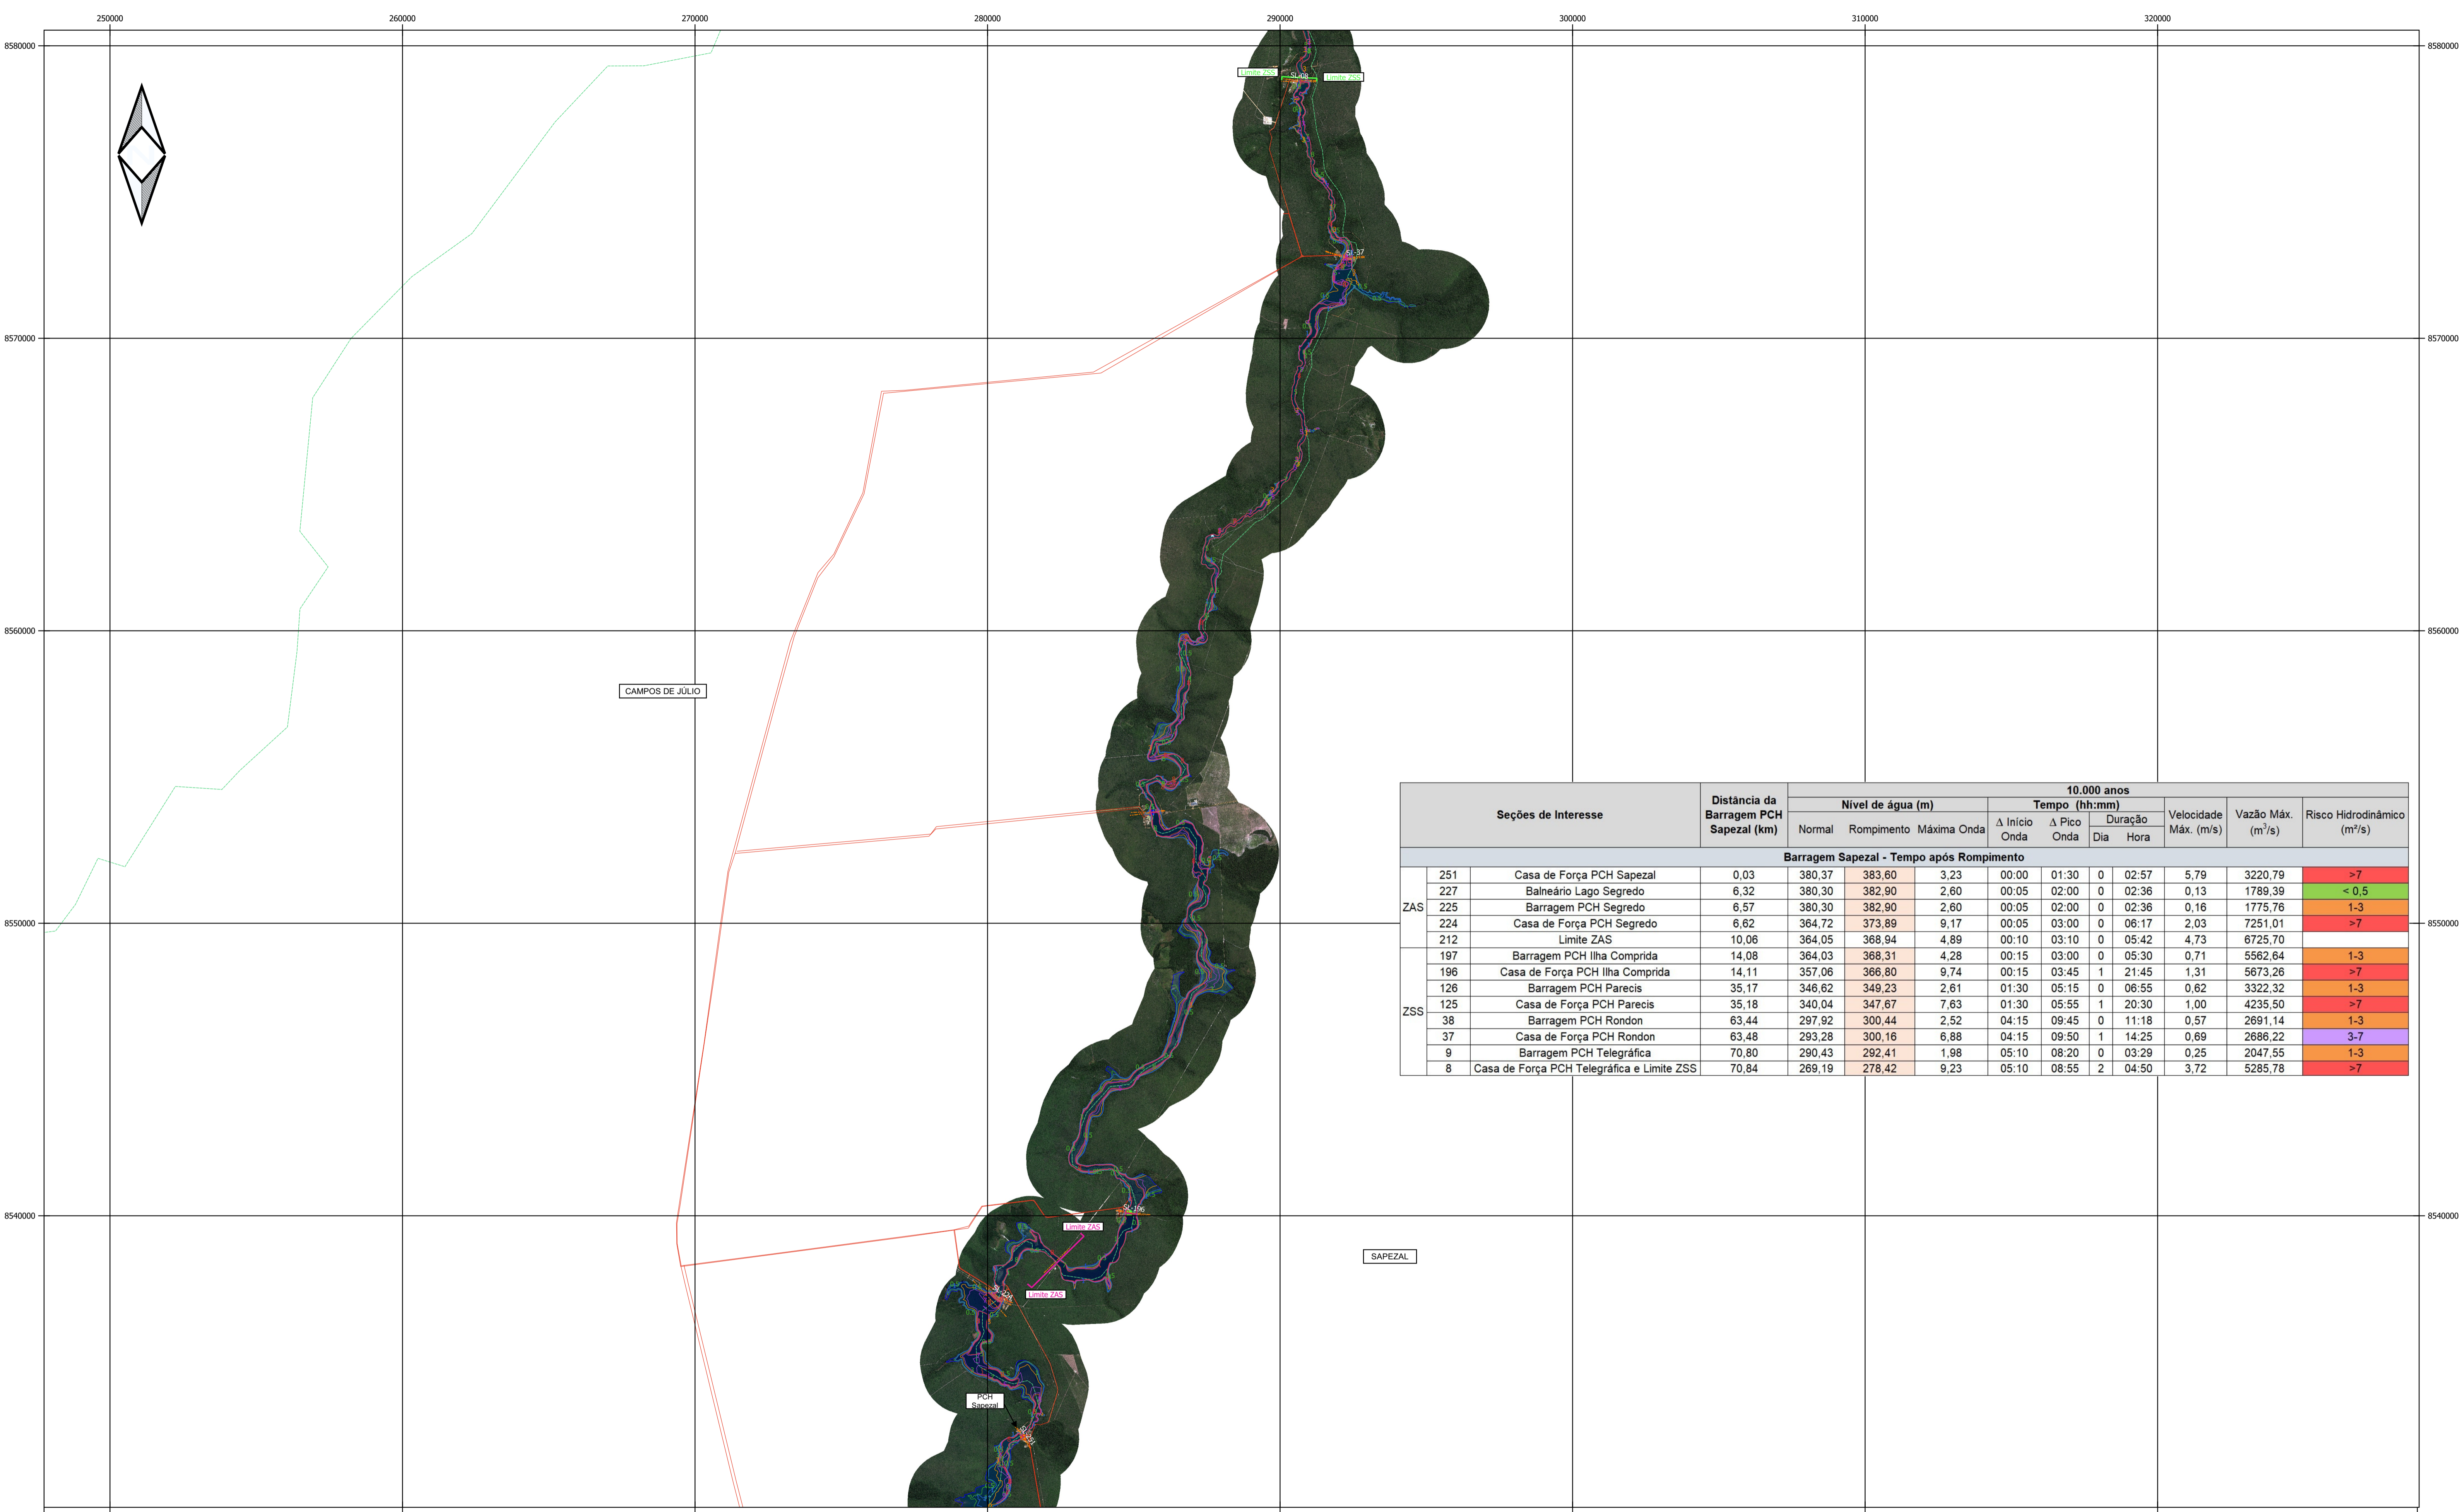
250000 260000 270000 280000 290000 300000 310000 320000

8580000
8570000
8560000
8550000
8540000

Limite ZSS
SL-08
Limite ZSS
SL-37
CAMPOS DE JÚLIO
SL-196
Limite ZAS
Limite ZAS
SAPEZAL
PCH Sapezal

| Seções de Interesse | | | Distância da Barragem PCH Sapezal (km) | 10.000 anos Nível de água (m) Normal | Rompimento | Máxima Onda | Tempo (hh:mm) Δ Início Onda | Δ Pico Onda | Duração Dia | Hora | Velocidade Máx. (m/s) | Vazão Máx. ($m^3/s$) | Risco Hidrodinâmico ($m^2/s$) |
|---|---|---|---|---|---|---|---|---|---|---|---|---|---|
| Barragem Sapezal - Tempo após Rompimento | | | | | | | | | | | | | |
| ZAS | 251 | Casa de Força PCH Sapezal | 0,03 | 380,37 | 383,60 | 3,23 | 00:00 | 01:30 | 0 | 02:57 | 5,79 | 3220,79 | >7 |
| | 227 | Balneário Lago Segredo | 6,32 | 380,30 | 382,90 | 2,60 | 00:05 | 02:00 | 0 | 02:36 | 0,13 | 1789,39 | < 0,5 |
| | 225 | Barragem PCH Segredo | 6,57 | 380,30 | 382,90 | 2,60 | 00:05 | 02:00 | 0 | 02:36 | 0,16 | 1775,76 | 1-3 |
| | 224 | Casa de Força PCH Segredo | 6,62 | 364,72 | 373,89 | 9,17 | 00:05 | 03:00 | 0 | 06:17 | 2,03 | 7251,01 | >7 |
| | 212 | Limite ZAS | 10,06 | 364,05 | 368,94 | 4,89 | 00:10 | 03:10 | 0 | 05:42 | 4,73 | 6725,70 | |
| ZSS | 197 | Barragem PCH Ilha Comprida | 14,08 | 364,03 | 368,31 | 4,28 | 00:15 | 03:00 | 0 | 05:30 | 0,71 | 5562,64 | 1-3 |
| | 196 | Casa de Força PCH Ilha Comprida | 14,11 | 357,06 | 366,80 | 9,74 | 00:15 | 03:45 | 1 | 21:45 | 1,31 | 5673,26 | >7 |
| | 126 | Barragem PCH Parecis | 35,17 | 346,62 | 349,23 | 2,61 | 01:30 | 05:15 | 0 | 06:55 | 0,62 | 3322,32 | 1-3 |
| | 125 | Casa de Força PCH Parecis | 35,18 | 340,04 | 347,67 | 7,63 | 01:30 | 05:55 | 1 | 20:30 | 1,00 | 4235,50 | >7 |
| | 38 | Barragem PCH Rondon | 63,44 | 297,92 | 300,44 | 2,52 | 04:15 | 09:45 | 0 | 11:18 | 0,57 | 2691,14 | 1-3 |
| | 37 | Casa de Força PCH Rondon | 63,48 | 293,28 | 300,16 | 6,88 | 04:15 | 09:50 | 1 | 14:25 | 0,69 | 2686,22 | 3-7 |
| | 9 | Barragem PCH Telegráfica | 70,80 | 290,43 | 292,41 | 1,98 | 05:10 | 08:20 | 0 | 03:29 | 0,25 | 2047,55 | 1-3 |
| | 8 | Casa de Força PCH Telegráfica e Limite ZSS | 70,84 | 269,19 | 278,42 | 9,23 | 05:10 | 08:55 | 2 | 04:50 | 3,72 | 5285,78 | >7 |